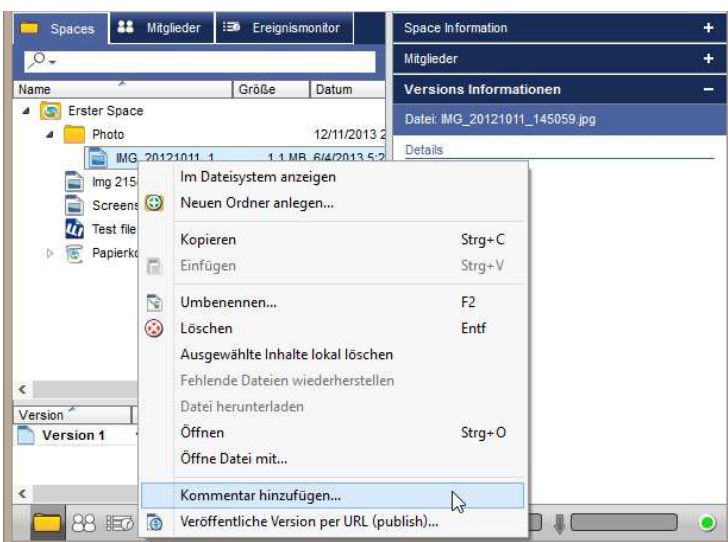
Spaces
Mitglieder
Ereignismonitor

Name
Größe
Datum

Erster Space
Photo
12/11/2013 2
IMG_20121011_1
1.1 MB
6/4/2013 5:2
Img 215
Screens
Test file
Papierk

Version
Version 1

Space Information
+
Mitglieder
+
Versions Informationen
–
Datei: IMG_20121011_145059.jpg
Details

Im Dateisystem anzeigen
Neuen Ordner anlegen...
Kopieren
Strg+C
Einfügen
Strg+V
Umbenennen...
F2
Löschen
Entf
Ausgewählte Inhalte lokal löschen
Fehlende Dateien wiederherstellen
Datei herunterladen
Öffnen
Strg+O
Öffne Datei mit...
Kommentar hinzufügen...
Veröffentliche Version per URL (publish)...